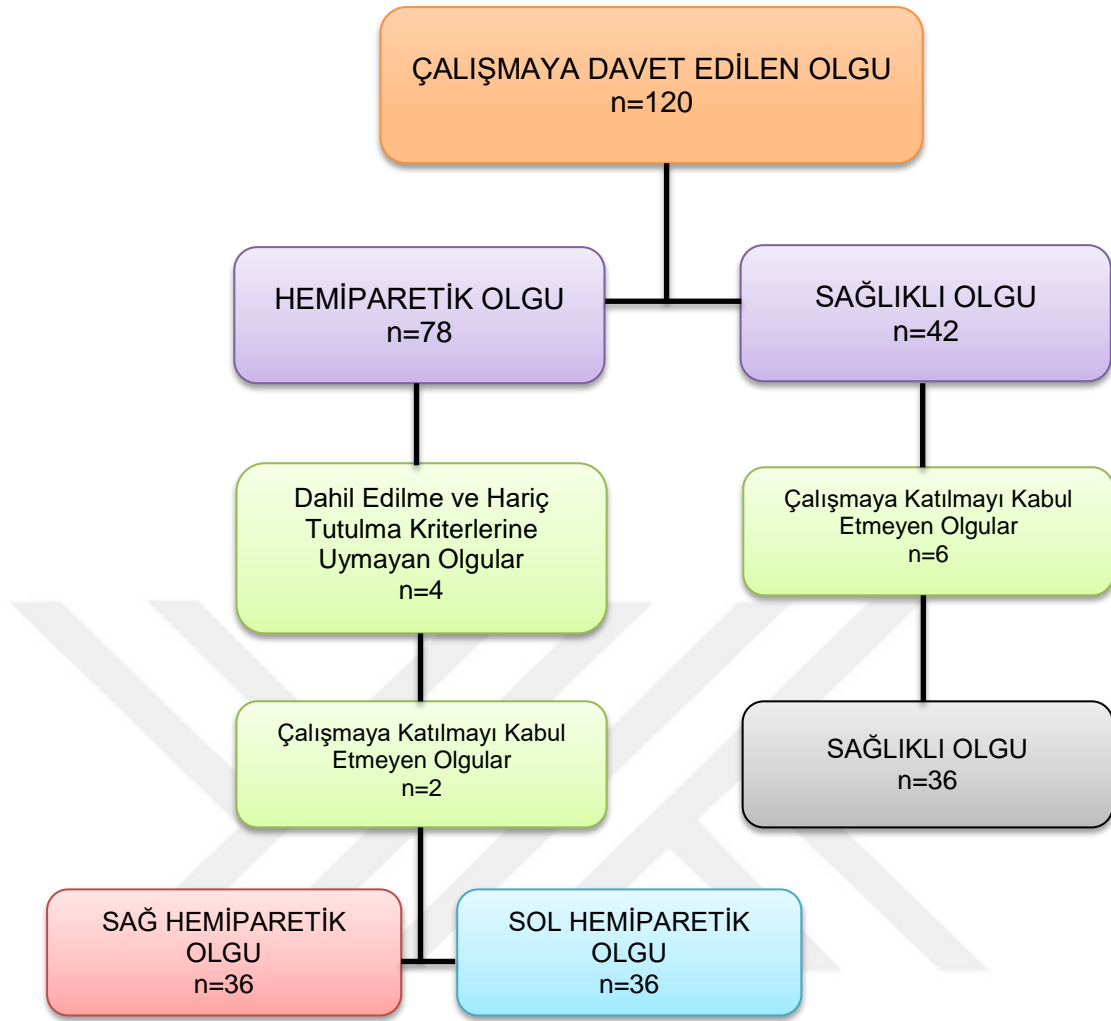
ÇALIŞMAYA DAVET EDİLEN OLGU
n=120

HEMİPARETİK OLGU
n=78

SAĞLIKLI OLGU
n=42

Dahil Edilme ve Hariç Tutulma Kriterlerine Uymayan Olgular
n=4

Çalışmaya Katılmayı Kabul Etmeyen Olgular
n=6

Çalışmaya Katılmayı Kabul Etmeyen Olgular
n=2

SAĞLIKLI OLGU
n=36

SAĞ HEMİPARETİK OLGU
n=36

SOL HEMİPARETİK OLGU
n=36